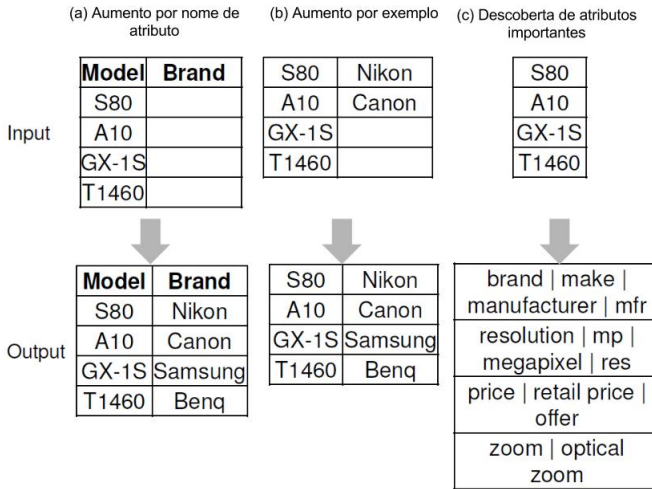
(a) Aumento por nome de atributo

(b) Aumento por exemplo

(c) Descoberta de atributos importantes

Input

| Model | Brand |
|---|---|
| S80 | |
| A10 | |
| GX-1S | |
| T1460 | |

| S80 | Nikon |
|---|---|
| A10 | Canon |
| GX-1S | |
| T1460 | |

| S80 |
|---|
| A10 |
| GX-1S |
| T1460 |

Output

| Model | Brand |
|---|---|
| S80 | Nikon |
| A10 | Canon |
| GX-1S | Samsung |
| T1460 | Benq |

| S80 | Nikon |
|---|---|
| A10 | Canon |
| GX-1S | Samsung |
| T1460 | Benq |

| brand \| make \| manufacturer \| mfr |
|---|
| resolution \| mp \| megapixel \| res |
| price \| retail price \| offer |
| zoom \| optical zoom |